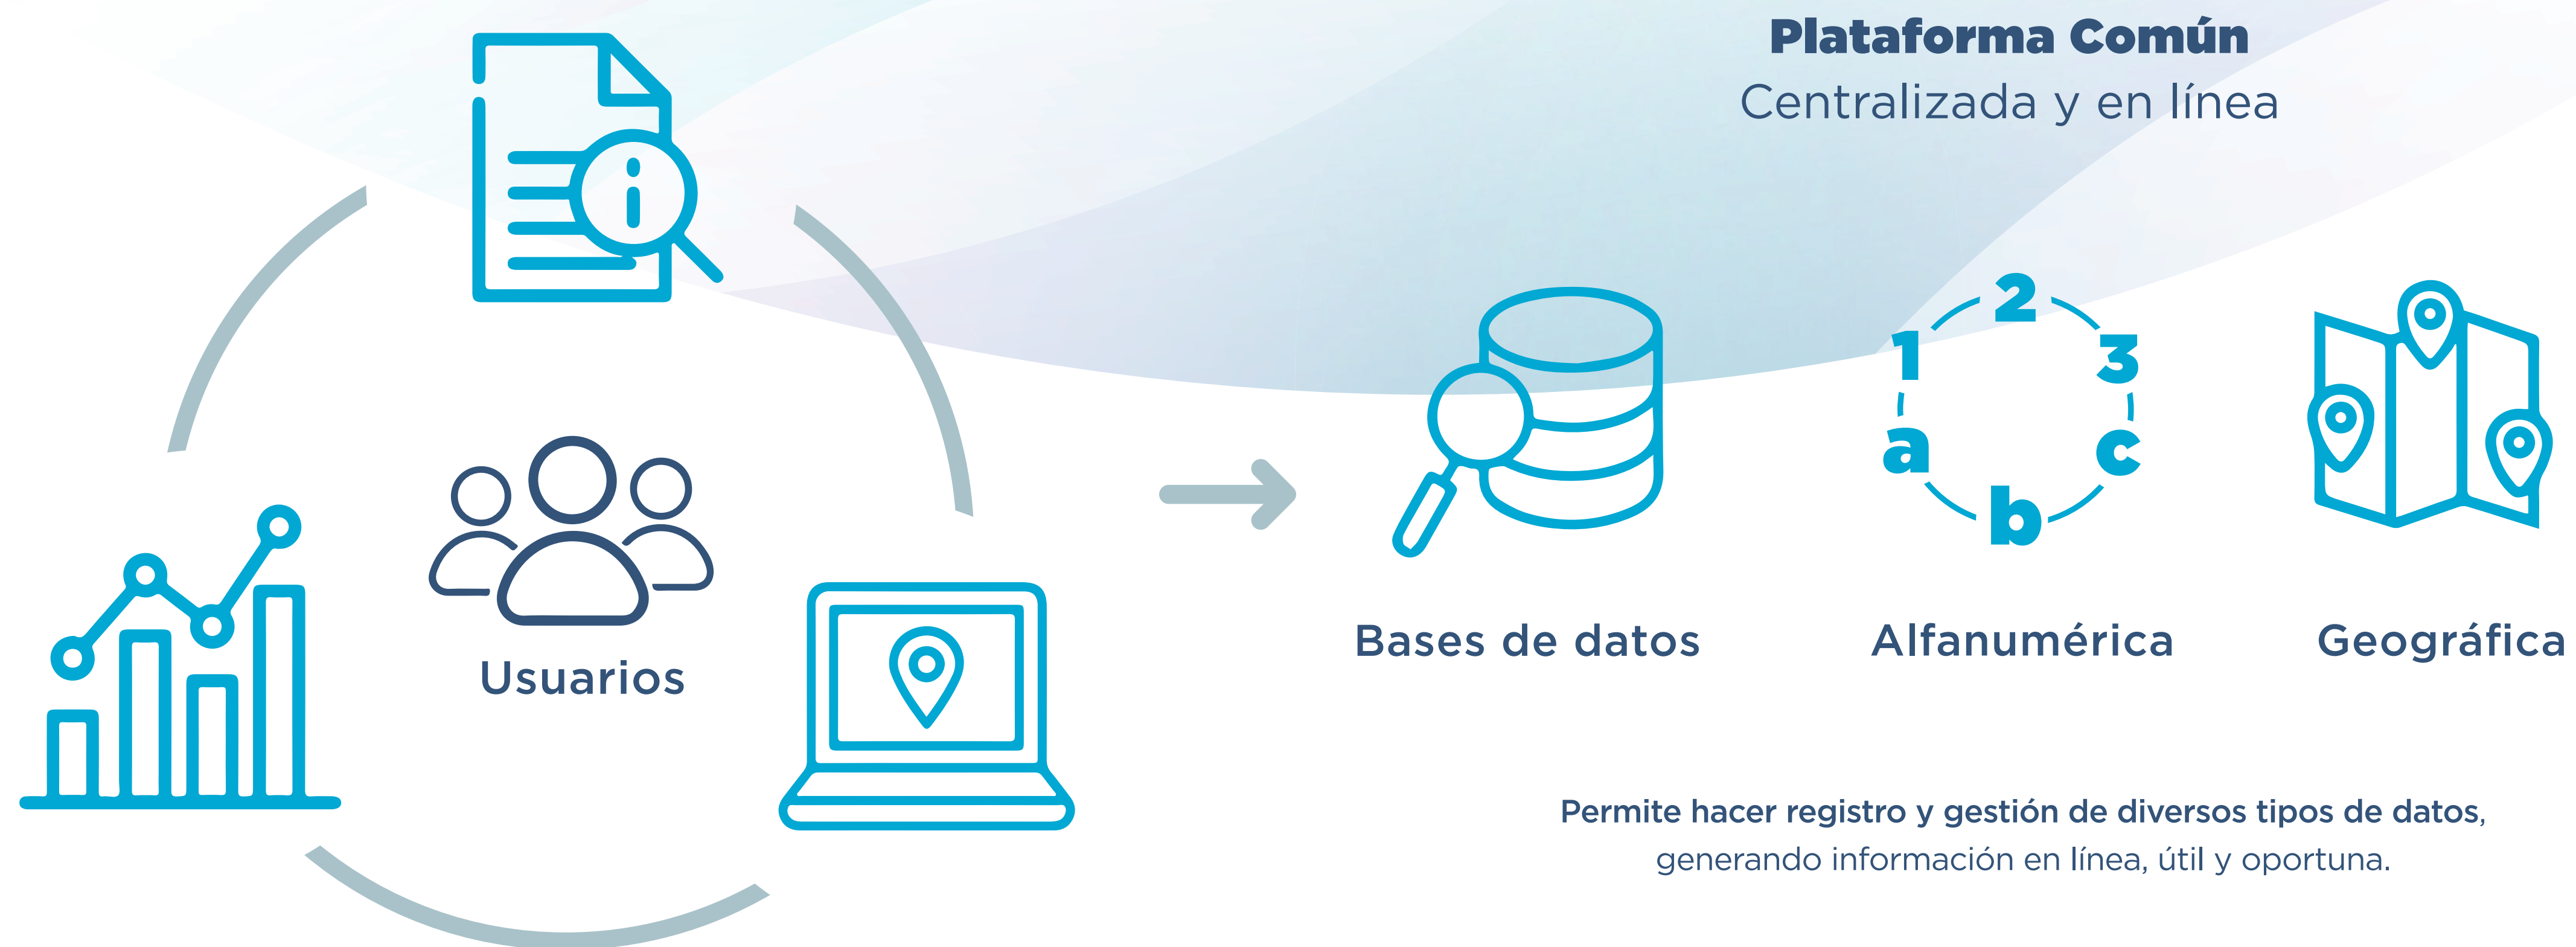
Plataforma Común
Centralizada y en línea

Usuarios

Bases de datos

1 2 3 a b c

Alfanumérica

Geográfica

Permite hacer registro y gestión de diversos tipos de datos, generando información en línea, útil y oportuna.